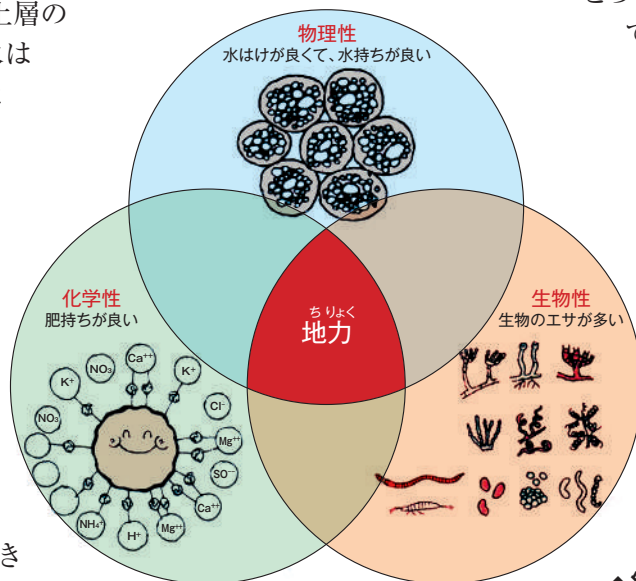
土層の
は

物理性
水はけが良くて、水持ちが良い

化学性
肥持ちが良い

生物性
生物のエサが多い

ちりょく
地力

$K^+$
$NO_3$
$Ca^{++}$
$K^+$
$NO_3$
$Cl^-$
$Mg^{++}$
$SO^{--}$
$Ca^{++}$
$Mg^{++}$
$NH_4^+$
$H^+$

き